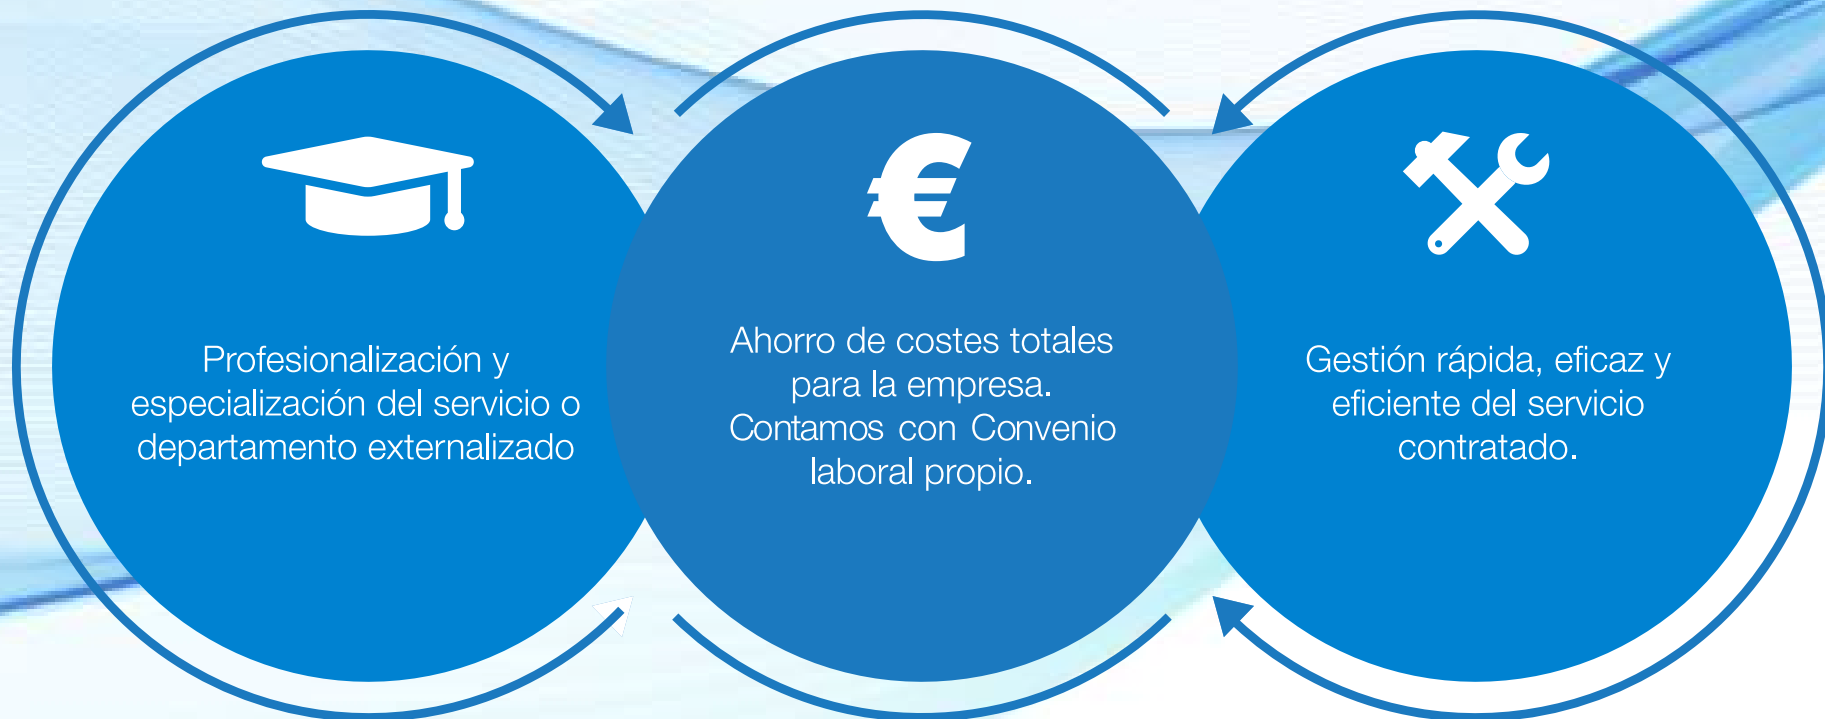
Profesionalización y especialización del servicio o departamento externalizado

€

Ahorro de costes totales para la empresa. Contamos con Convenio laboral propio.

Gestión rápida, eficaz y eficiente del servicio contratado.